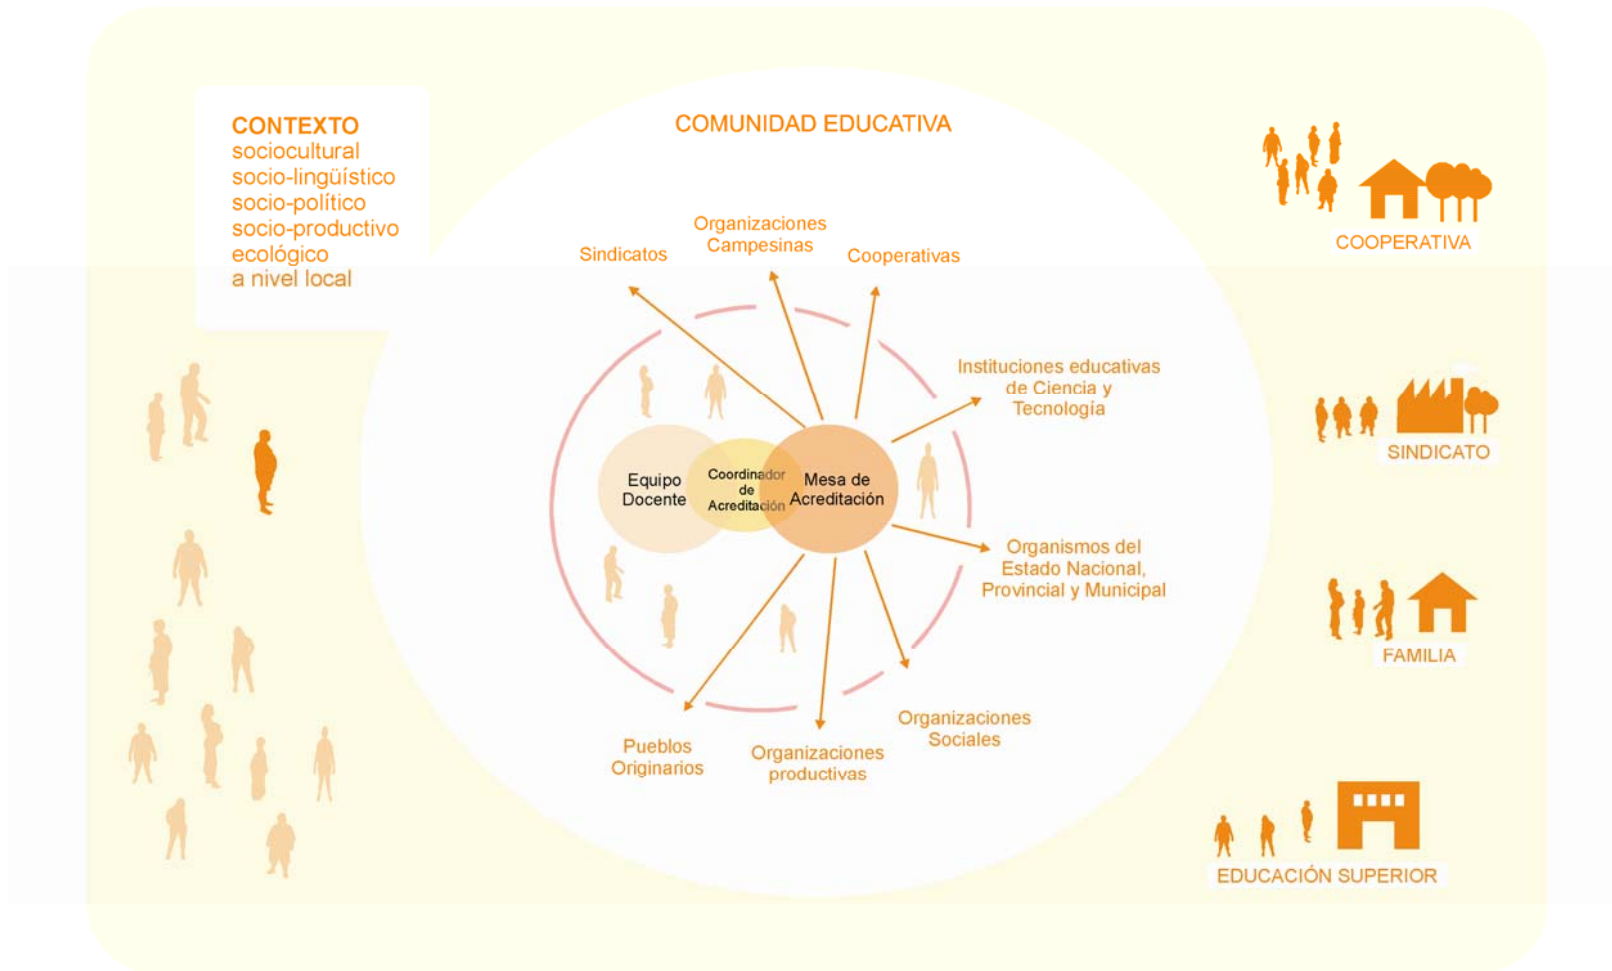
CONTEXTO
sociocultural
socio-lingüístico
socio-político
socio-productivo
ecológico
a nivel local

COMUNIDAD EDUCATIVA

Sindicatos

Organizaciones Campesinas

Cooperativas

Instituciones educativas de Ciencia y Tecnología

Equipo Docente

Coordinador de Acreditación

Mesa de Acreditación

Organismos del Estado Nacional, Provincial y Municipal

Organizaciones Sociales

Organizaciones productivas

Pueblos Originarios

COOPERATIVA

SINDICATO

FAMILIA

EDUCACIÓN SUPERIOR